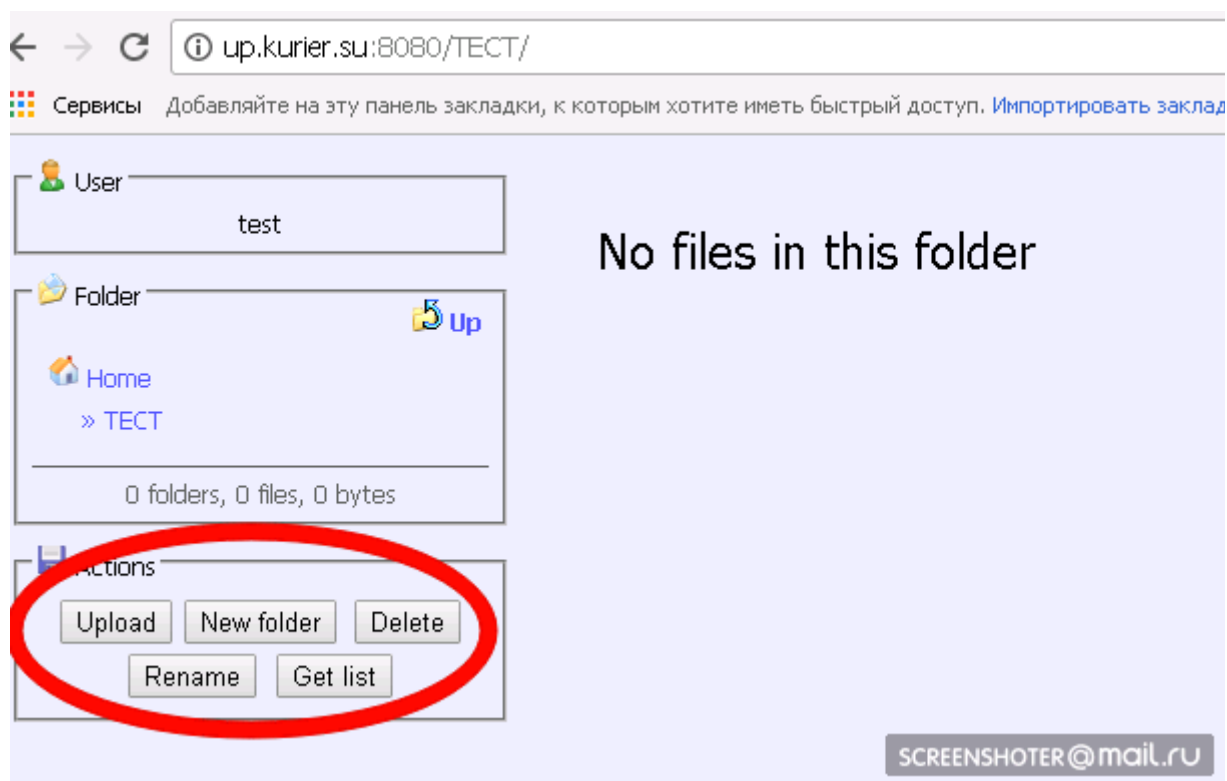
up.kurier.su:8080/TECT/

Сервисы Добавляйте на эту панель закладки, к которым хотите иметь быстрый доступ. Импортировать заклад

User
test

Folder
Up
Home
» TECT
0 folders, 0 files, 0 bytes

Actions
Upload New folder Delete
Rename Get list

No files in this folder

SCREENSHOTER@mail.ru